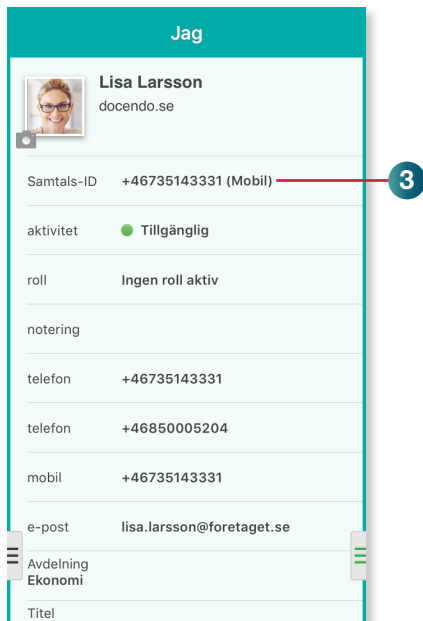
Jag

Lisa Larsson
docendo.se

Samtals-ID +46735143331 (Mobil)

3

aktivitet Tillgänglig

roll Ingen roll aktiv

notering

telefon +46735143331

telefon +46850005204

mobil +46735143331

e-post lisa.larsson@foretaget.se

Avdelning
Ekonomi

Titel